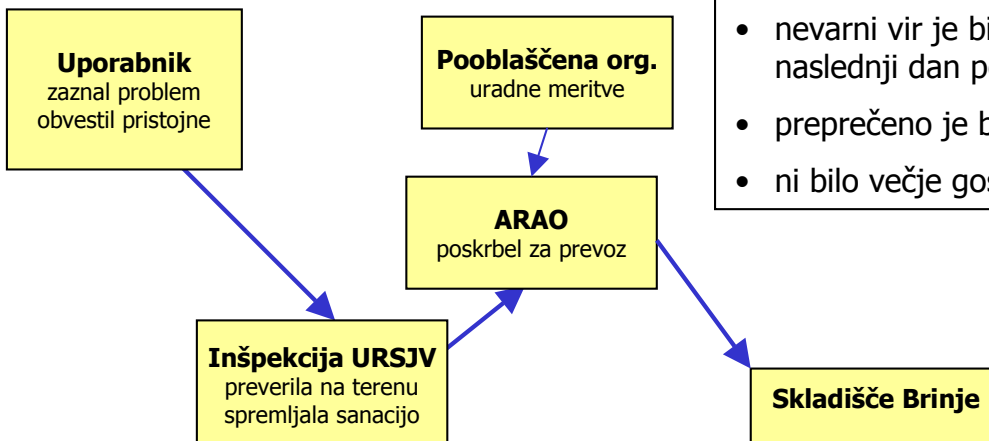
**Uporabnik**
zaznal problem
obvestil pristojne

**Pooblaščena org.**
uradne meritve

- nevarni vir je bi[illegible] naslednji dan p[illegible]
- preprečeno je b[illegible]
- ni bilo večje gos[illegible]

**ARAO**
poskrbel za prevoz

**Inšpekcija URSJV**
preverila na terenu
spremljala sanacijo

**Skladišče Brinje**